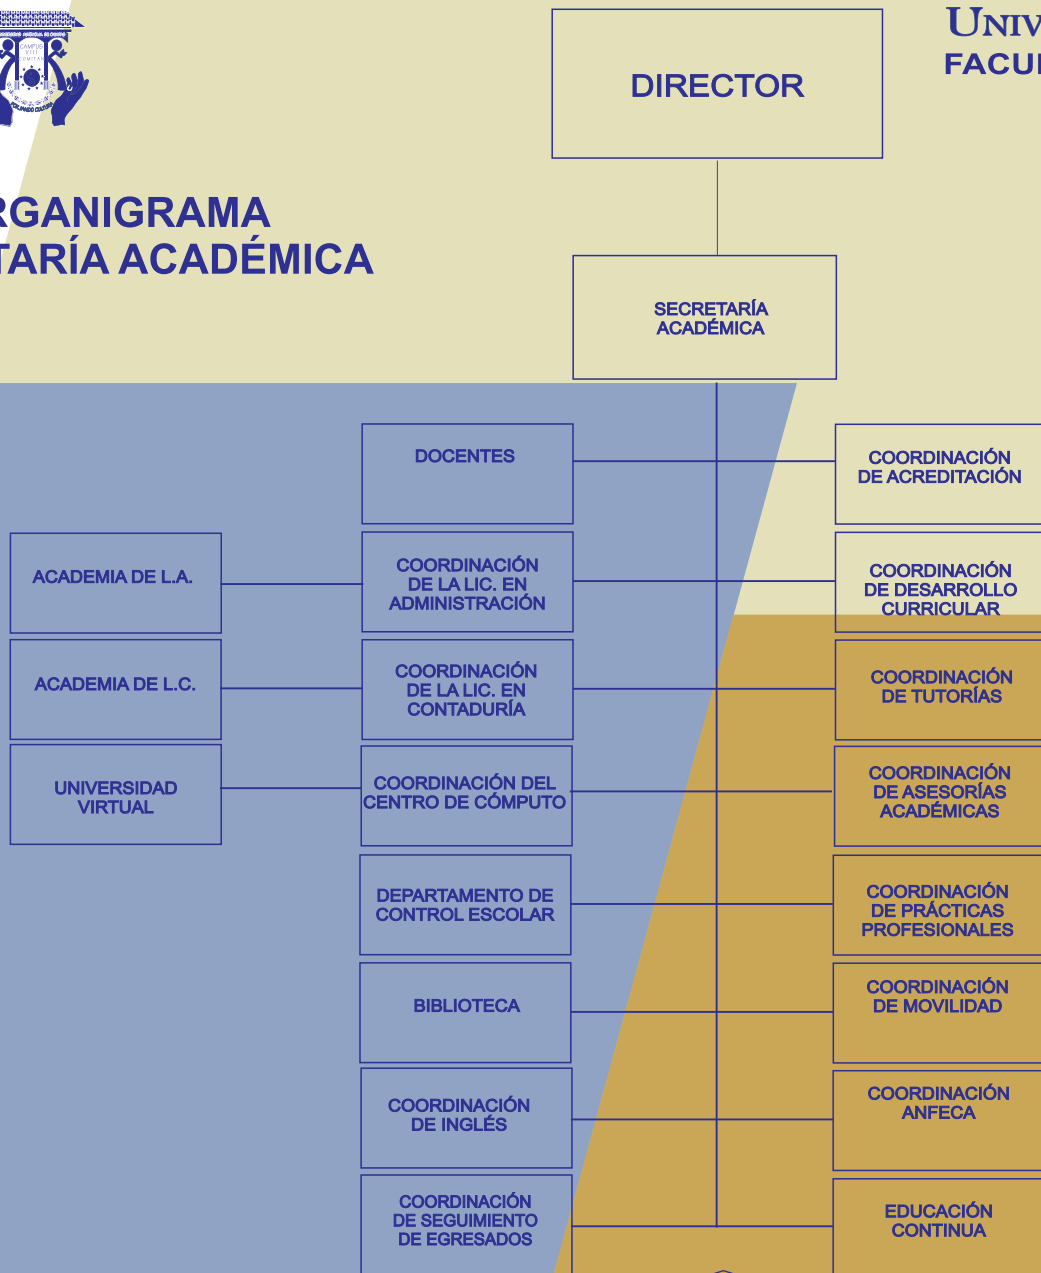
CAMPUS VIII COMITÁN

UNIV
FACU

DIRECTOR

RGANIGRAMA
TARÍA ACADÉMICA

SECRETARÍA ACADÉMICA

DOCENTES

COORDINACIÓN DE ACREDITACIÓN

ACADEMIA DE L.A.

COORDINACIÓN DE LA LIC. EN ADMINISTRACIÓN

COORDINACIÓN DE DESARROLLO CURRICULAR

ACADEMIA DE L.C.

COORDINACIÓN DE LA LIC. EN CONTADURÍA

COORDINACIÓN DE TUTORÍAS

UNIVERSIDAD VIRTUAL

COORDINACIÓN DEL CENTRO DE CÓMPUTO

COORDINACIÓN DE ASESORÍAS ACADÉMICAS

DEPARTAMENTO DE CONTROL ESCOLAR

COORDINACIÓN DE PRÁCTICAS PROFESIONALES

BIBLIOTECA

COORDINACIÓN DE MOVILIDAD

COORDINACIÓN DE INGLÉS

COORDINACIÓN ANFECA

COORDINACIÓN DE SEGUIMIENTO DE EGRESADOS

EDUCACIÓN CONTINUA